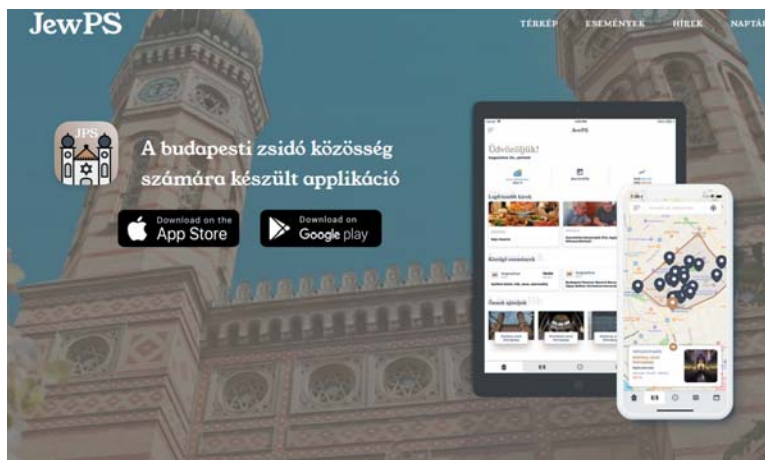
JewPS

TÉRKÉP ESEMÉNYEK HÍREK NAPTÁR

JPS

A budapesti zsidó közösség számára készült applikáció

Download on the App Store

Download on Google play

JewPS

Üdvözöljük!

Legfrissebb hírek

Közelgő események

Önnek ajánljuk